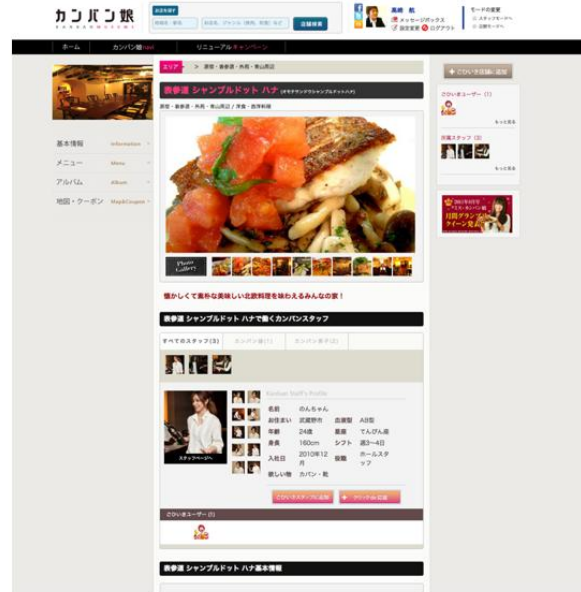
カンバン娘

お店を探す

検索

ホーム　カンバン娘　リニューアルキャンペーン

エリア ＞ 原宿・表参道・外苑・青山周辺

表参道 シャンプルドット ハナ

原宿・表参道・外苑・青山周辺 / 洋食・西洋料理

基本情報 Information
メニュー Menu
アルバム Album
地図・クーポン Map&Coupon

Photo Gallery

懐かしくて素朴な美味しい北欧料理を味わえるみんなの家！

表参道 シャンプルドット ハナで働くカンバンスタッフ

すべてのスタッフ(3)　カンバン娘(1)　カンバン男子(2)

Kanban Staff's Profile

| 名前 | のんちゃん | | |
|---|---|---|---|
| お住まい | 武蔵野市 | 血液型 | AB型 |
| 年齢 | 24歳 | 星座 | てんびん座 |
| 身長 | 160cm | シフト | 週3〜4日 |
| 入社日 | 2010年12月 | 役職 | ホールスタッフ |
| 欲しい物 | カバン・靴 | | |

スタッフページへ

ごひいきユーザー (1)

表参道 シャンプルドット ハナ基本情報

ごひいき店舗に追加

ごひいきユーザー (1)

お届スタッフ (3)

もっと見る

もっと見る